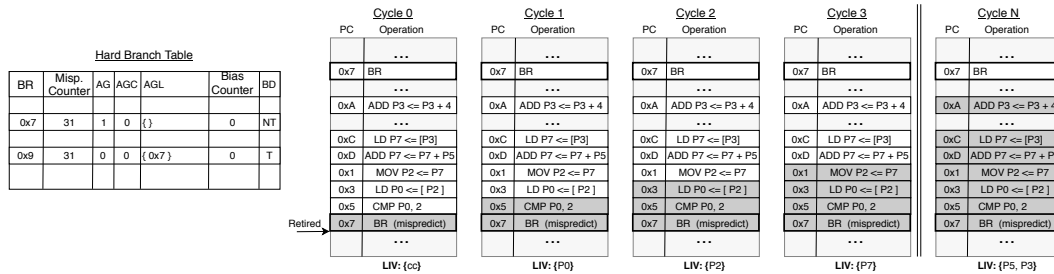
Hard Branch Table

| BR | Misp. Counter | AG | AGC | AGL | Bias Counter | BD |
|---|---|---|---|---|---|---|
| | | | | | | |
| 0x7 | 31 | 1 | 0 | { } | 0 | NT |
| | | | | | | |
| 0x9 | 31 | 0 | 0 | { 0x7 } | 0 | T |
| | | | | | | |

Cycle 0

| PC | Operation |
|---|---|
| | ... |
| 0x7 | BR |
| | ... |
| 0xA | ADD P3 <= P3 + 4 |
| | ... |
| 0xC | LD P7 <= [P3] |
| 0xD | ADD P7 <= P7 + P5 |
| 0x1 | MOV P2 <= P7 |
| 0x3 | LD P0 <= [ P2 ] |
| 0x5 | CMP P0, 2 |
| 0x7 | BR (mispredict) |
| | ... |

Retired

LIV: {cc}

Cycle 1

| PC | Operation |
|---|---|
| | ... |
| 0x7 | BR |
| | ... |
| 0xA | ADD P3 <= P3 + 4 |
| | ... |
| 0xC | LD P7 <= [P3] |
| 0xD | ADD P7 <= P7 + P5 |
| 0x1 | MOV P2 <= P7 |
| 0x3 | LD P0 <= [ P2 ] |
| 0x5 | CMP P0, 2 |
| 0x7 | BR (mispredict) |
| | ... |

LIV: {P0}

Cycle 2

| PC | Operation |
|---|---|
| | ... |
| 0x7 | BR |
| | ... |
| 0xA | ADD P3 <= P3 + 4 |
| | ... |
| 0xC | LD P7 <= [P3] |
| 0xD | ADD P7 <= P7 + P5 |
| 0x1 | MOV P2 <= P7 |
| 0x3 | LD P0 <= [ P2 ] |
| 0x5 | CMP P0, 2 |
| 0x7 | BR (mispredict) |
| | ... |

LIV: {P2}

Cycle 3

| PC | Operation |
|---|---|
| | ... |
| 0x7 | BR |
| | ... |
| 0xA | ADD P3 <= P3 + 4 |
| | ... |
| 0xC | LD P7 <= [P3] |
| 0xD | ADD P7 <= P7 + P5 |
| 0x1 | MOV P2 <= P7 |
| 0x3 | LD P0 <= [ P2 ] |
| 0x5 | CMP P0, 2 |
| 0x7 | BR (mispredict) |
| | ... |

LIV: {P7}

Cycle N

| PC | Operation |
|---|---|
| | ... |
| 0x7 | BR |
| | ... |
| 0xA | ADD P3 <= P3 + 4 |
| | ... |
| 0xC | LD P7 <= [P3] |
| 0xD | ADD P7 <= P7 + P5 |
| 0x1 | MOV P2 <= P7 |
| 0x3 | LD P0 <= [ P2 ] |
| 0x5 | CMP P0, 2 |
| 0x7 | BR (mispredict) |
| | ... |

LIV: {P5, P3}